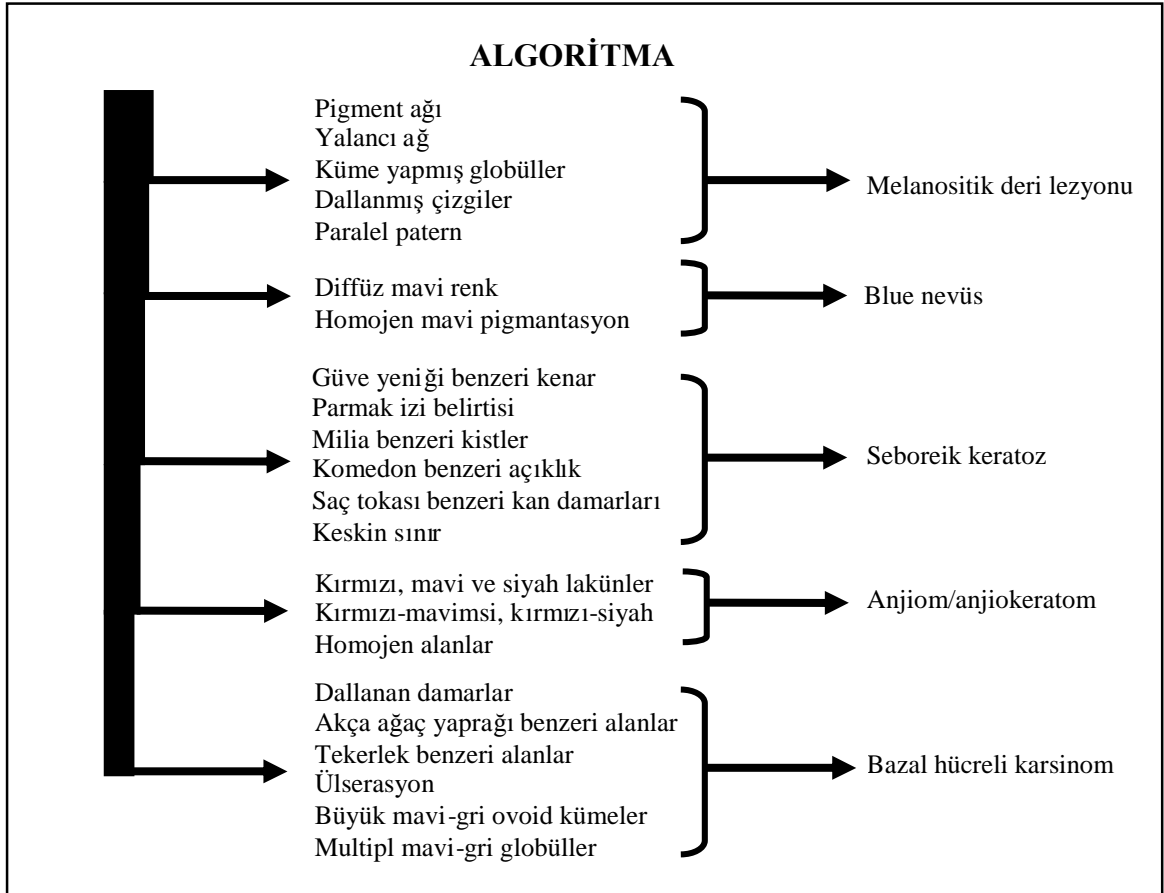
ALGORİTMA

Pigment ağı
Yalancı ağ
Küme yapmış globüller
Dallanmış çizgiler
Paralel patern

Melanositik deri lezyonu

Diffüz mavi renk
Homojen mavi pigmantasyon

Blue nevüs

Güve yeniği benzeri kenar
Parmak izi belirtisi
Milia benzeri kistler
Komedon benzeri açıklık
Saç tokası benzeri kan damarları
Keskin sınır

Seboreik keratoz

Kırmızı, mavi ve siyah lakünler
Kırmızı-mavimsi, kırmızı-siyah
Homojen alanlar

Anjiom/anjiokeratom

Dallanan damarlar
Akça ağaç yaprağı benzeri alanlar
Tekerlek benzeri alanlar
Ülserasyon
Büyük mavi-gri ovoid kümeler
Multipl mavi-gri globüller

Bazal hücreli karsinom